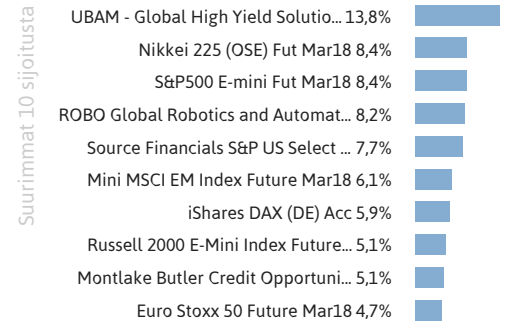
Suurimmat 10 sijoitusta

UBAM - Global High Yield Solutio... 13,8%
Nikkei 225 (OSE) Fut Mar18 8,4%
S&P500 E-mini Fut Mar18 8,4%
ROBO Global Robotics and Automat... 8,2%
Source Financials S&P US Select ... 7,7%
Mini MSCI EM Index Future Mar18 6,1%
iShares DAX (DE) Acc 5,9%
Russell 2000 E-Mini Index Future... 5,1%
Montlake Butler Credit Opportuni... 5,1%
Euro Stoxx 50 Future Mar18 4,7%